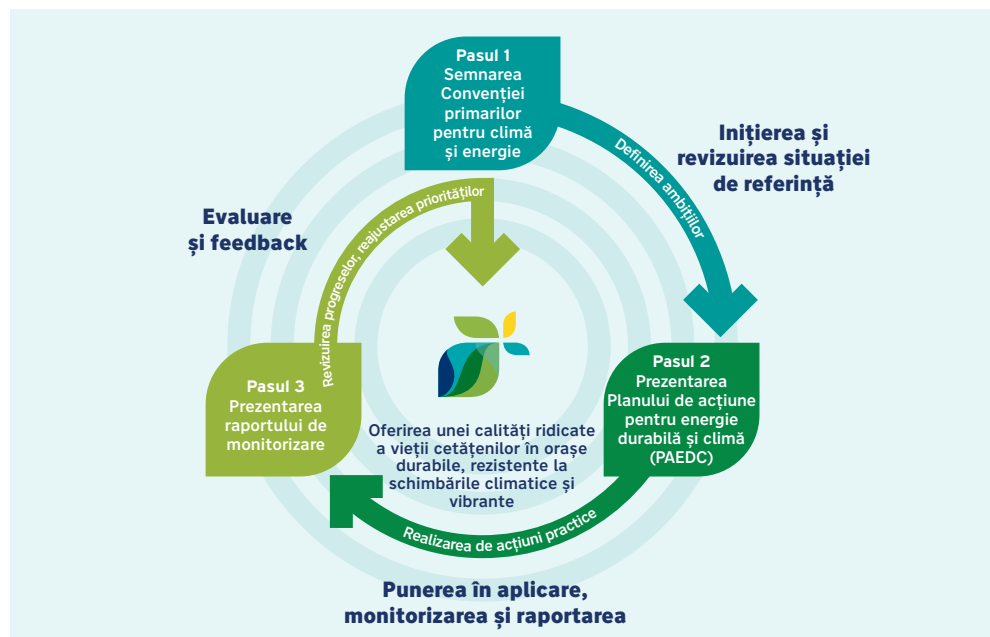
Pasul 1
Semnarea Convenției primarilor pentru climă și energie

Inițierea și revizuirea situației de referință

Definirea ambițiilor

Evaluare și feedback

Revizuirea progreselor, reajustarea priorităților

Pasul 2
Prezentarea Planului de acțiune pentru energie durabilă și climă (PAEDC)

Pasul 3
Prezentarea raportului de monitorizare

Oferirea unei calități ridicate a vieții cetățenilor în orașe durabile, rezistente la schimbările climatice și vibrante

Realizarea de acțiuni practice

Punerea în aplicare, monitorizarea și raportarea